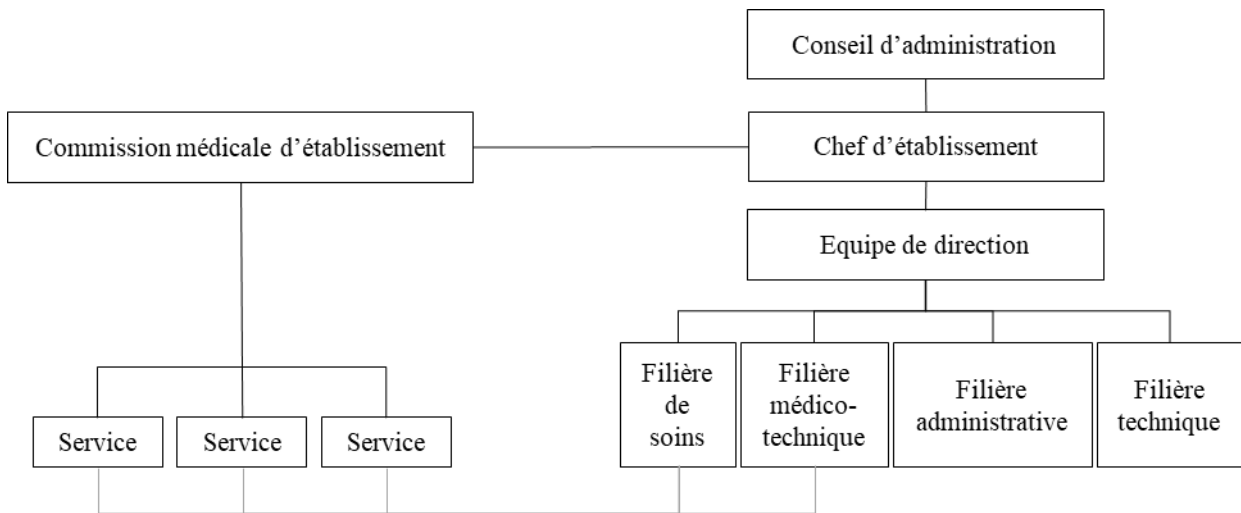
Conseil d'administration

Commission médicale d'établissement

Chef d'établissement

Equipe de direction

Service

Service

Service

Filière de soins

Filière médico-technique

Filière administrative

Filière technique